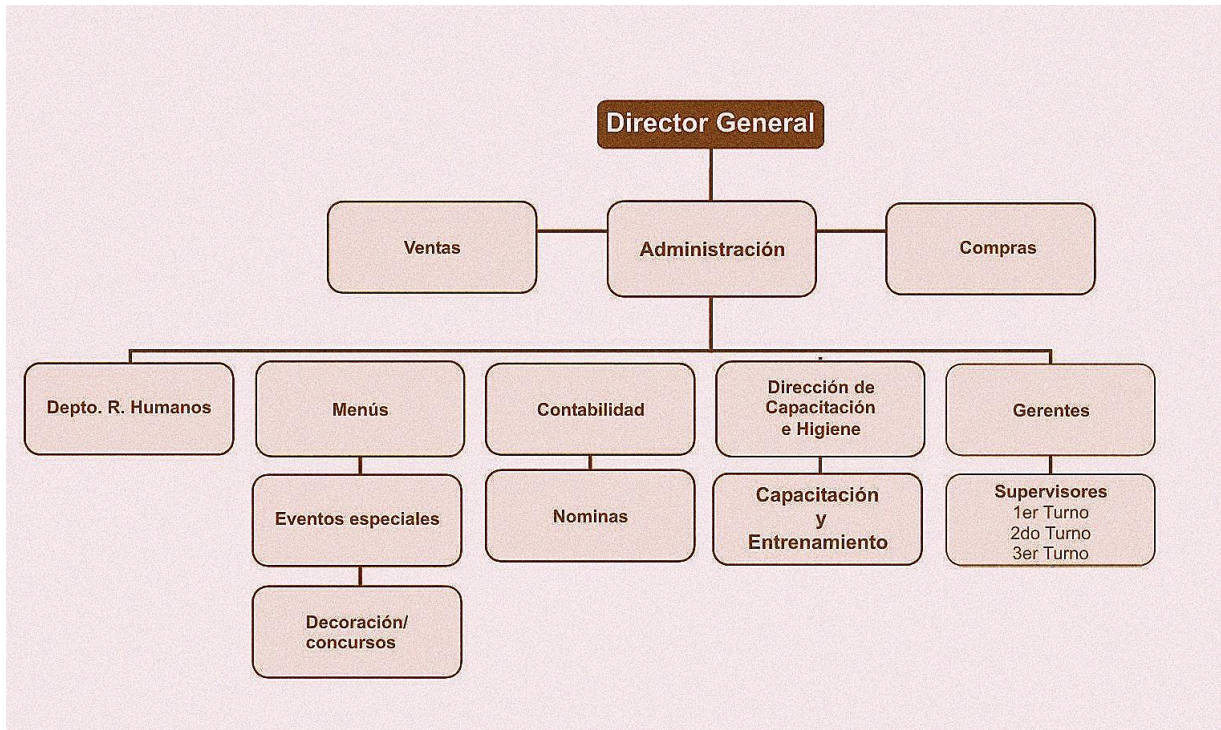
Director General

Ventas

Administración

Compras

Depto. R. Humanos

Menús

Eventos especiales

Decoración/ concursos

Contabilidad

Nominas

Dirección de Capacitación e Higiene

Capacitación y Entrenamiento

Gerentes

Supervisores
1er Turno
2do Turno
3er Turno